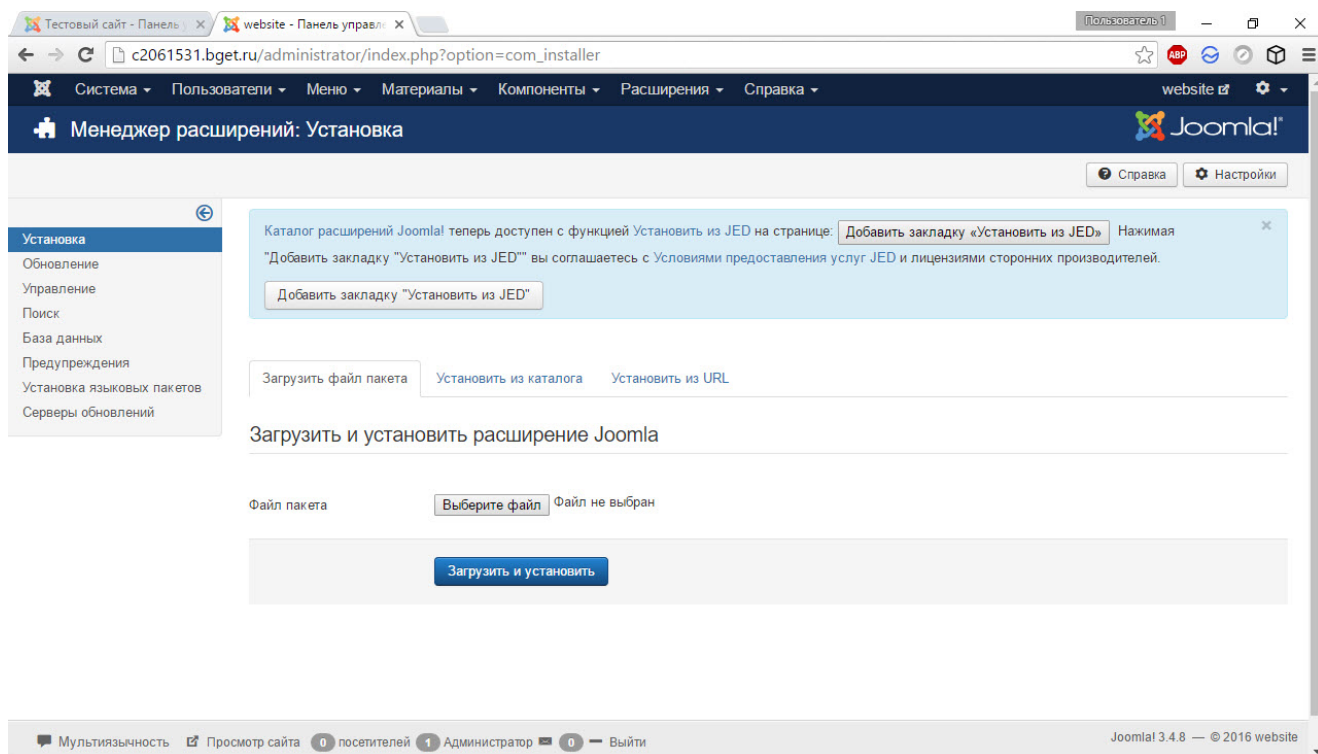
Тестовый сайт - Панель у ×
website - Панель управл ×
Пользователь 1
c2061531.bget.ru/administrator/index.php?option=com_installer

Система ▾ Пользователи ▾ Меню ▾ Материалы ▾ Компоненты ▾ Расширения ▾ Справка ▾
website
Менеджер расширений: Установка
Joomla!
Справка
Настройки

Установка
Обновление
Управление
Поиск
База данных
Предупреждения
Установка языковых пакетов
Серверы обновлений

Каталог расширений Joomla! теперь доступен с функцией Установить из JED на странице: Добавить закладку «Установить из JED» Нажимая "Добавить закладку "Установить из JED"" вы соглашаетесь с Условиями предоставления услуг JED и лицензиями сторонних производителей.
Добавить закладку "Установить из JED"
×

Загрузить файл пакета
Установить из каталога
Установить из URL

Загрузить и установить расширение Joomla

Файл пакета
Выберите файл
Файл не выбран

Загрузить и установить

Мультиязычность
Просмотр сайта
0 посетителей
1 Администратор
0
Выйти
Joomla! 3.4.8 — © 2016 website